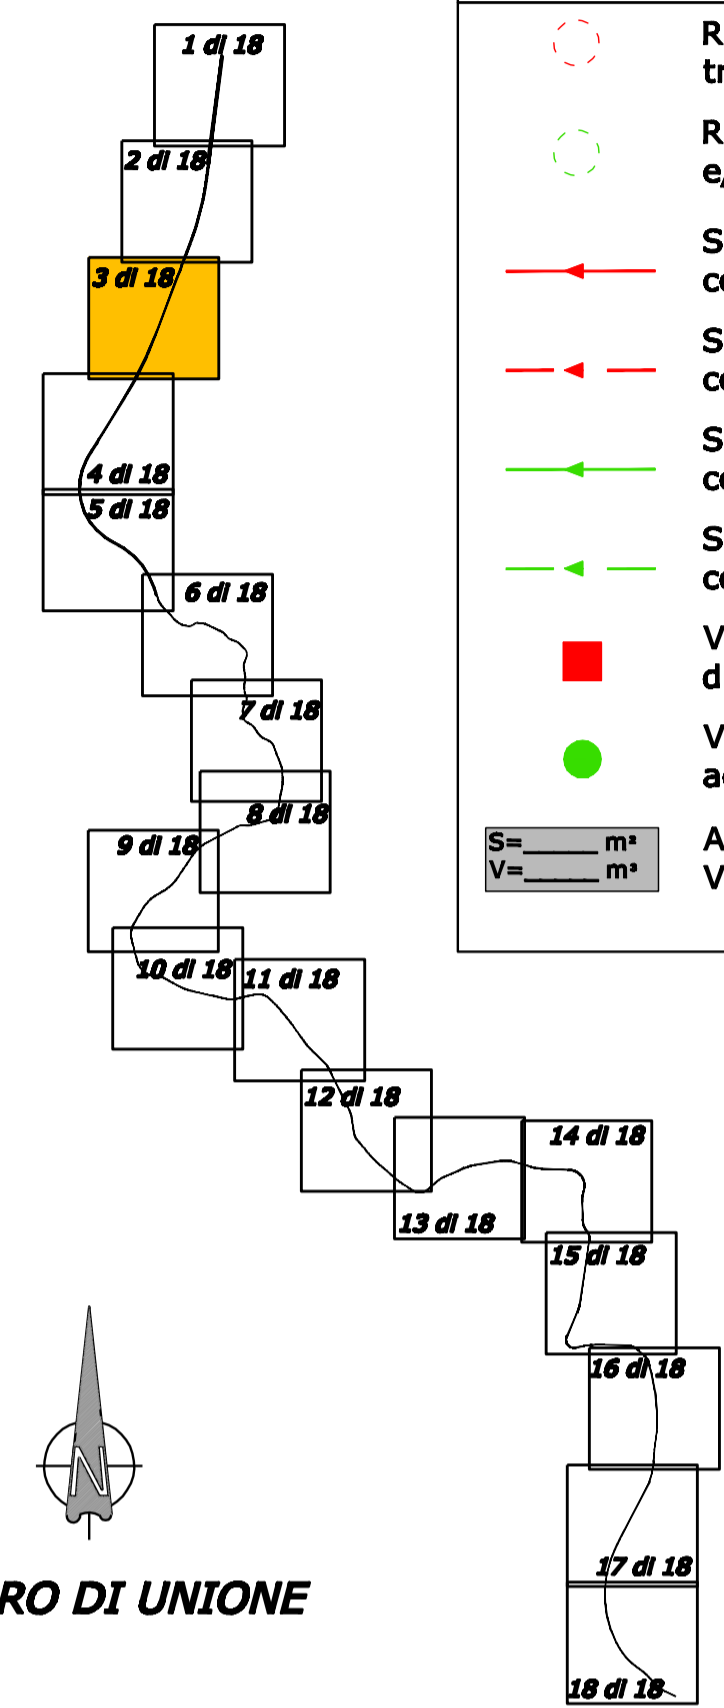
1 di 18
2 di 18
3 di 18
4 di 18
5 di 18
6 di 18
7 di 18
8 di 18
9 di 18
10 di 18
11 di 18
12 di 18
13 di 18
14 di 18
15 di 18
16 di 18
17 di 18
18 di 18

R
tr

R
e

S
c

S
c

S
c

S
c

V
d

V
a

S=_____ m²
V=_____ m³

A
V

N

RO DI UNIONE